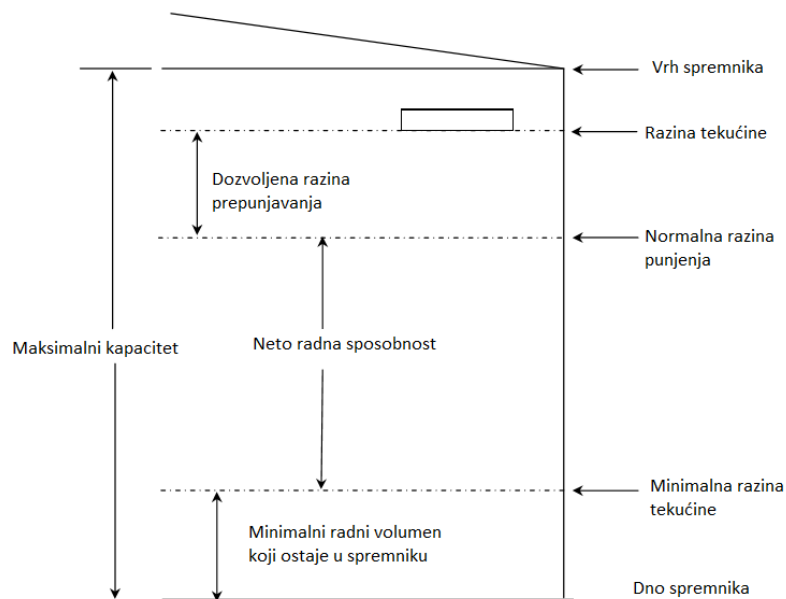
Vrh spremnika

Razina tekućine

Dozvoljena razina prepunjavanja

Normalna razina punjenja

Maksimalni kapacitet

Neto radna sposobnost

Minimalna razina tekućine

Minimalni radni volumen koji ostaje u spremniku

Dno spremnika